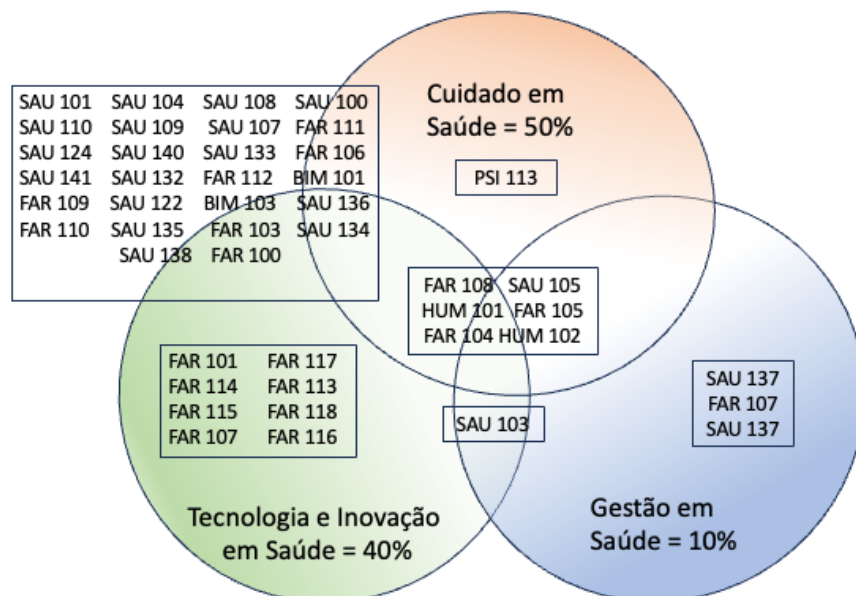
SAU 101 SAU 104 SAU 108 SAU 100
SAU 110 SAU 109 SAU 107 FAR 111
SAU 124 SAU 140 SAU 133 FAR 106
SAU 141 SAU 132 FAR 112 BIM 101
FAR 109 SAU 122 BIM 103 SAU 136
FAR 110 SAU 135 FAR 103 SAU 134
SAU 138 FAR 100

Cuidado em Saúde = 50%

PSI 113

FAR 108 SAU 105
HUM 101 FAR 105
FAR 104 HUM 102

FAR 101 FAR 117
FAR 114 FAR 113
FAR 115 FAR 118
FAR 107 FAR 116

SAU 103

SAU 137
FAR 107
SAU 137

Tecnologia e Inovação em Saúde = 40%

Gestão em Saúde = 10%